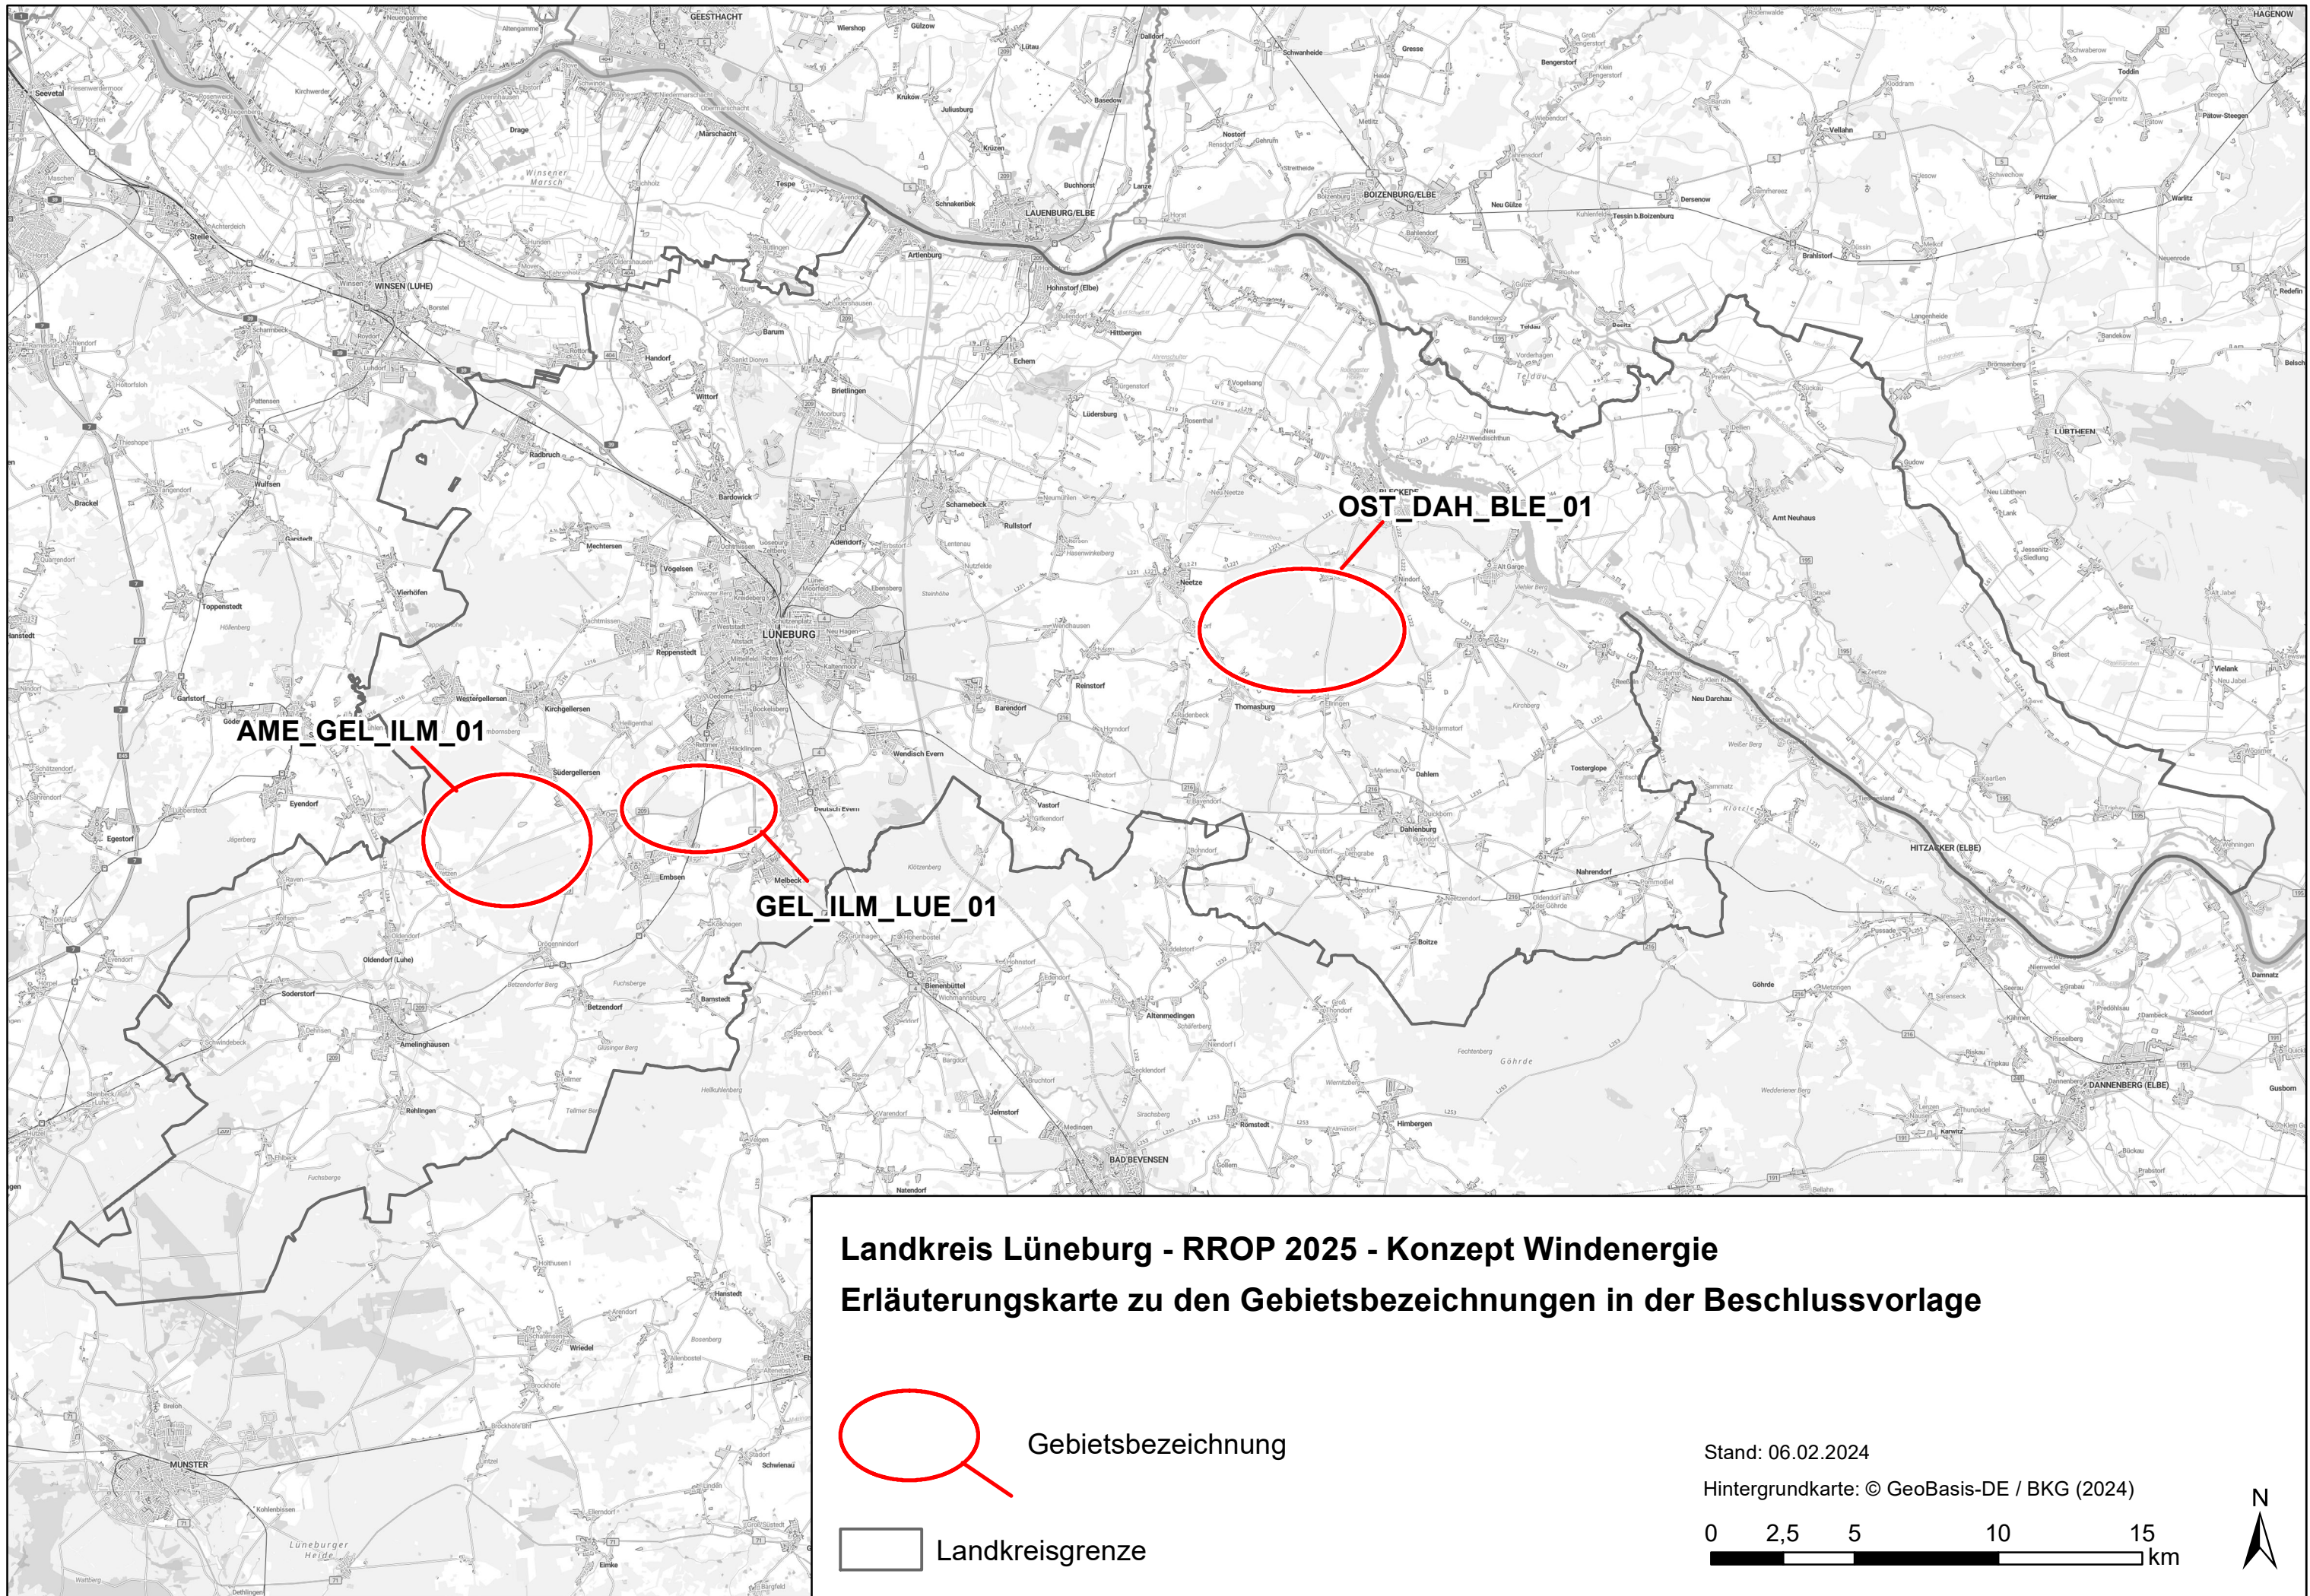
OST_DAH_BLE_01

AME_GEL_ILM_01

GEL_ILM_LUE_01

GEESTHACHT

LAUENBURG/ELBE

BOIZENBURG/ELBE

WINSEN (LUHE)

LÜNEBURG

LÜBTHEEN

HITZACKER (ELBE)

DANNENBERG (ELBE)

BAD BEVENSEN

MUNSTER

HAGENOW

Landkreis Lüneburg - RROP 2025 - Konzept Windenergie

Erläuterungskarte zu den Gebietsbezeichnungen in der Beschlussvorlage

Gebietsbezeichnung

Landkreisgrenze

Stand: 06.02.2024

Hintergrundkarte: © GeoBasis-DE / BKG (2024)

0 2,5 5 10 15 km

N